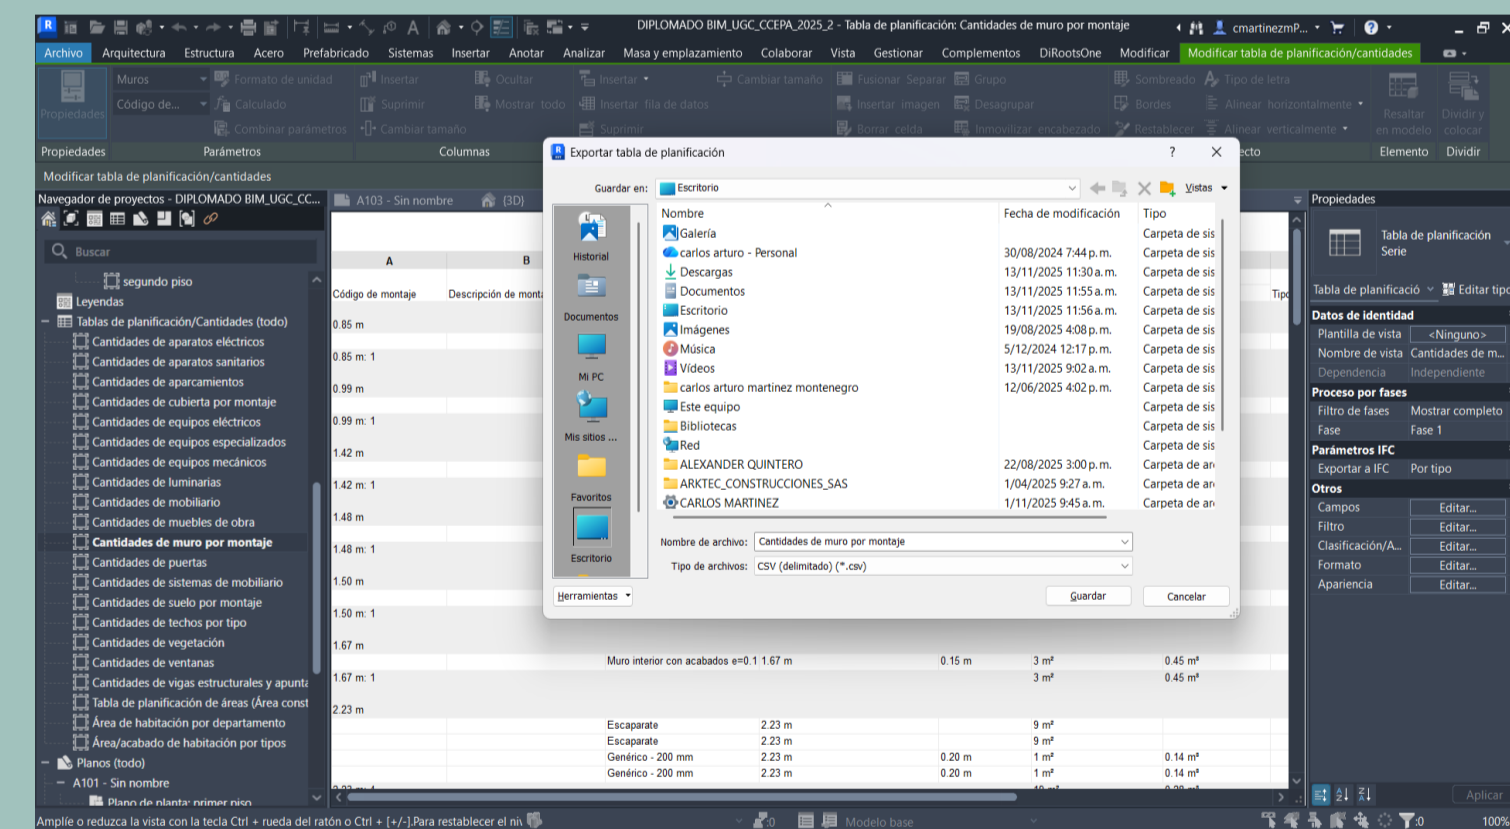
DIPLOMADO BIM_UGC_CCEPA_2025_2 - Tabla de planificación: Cantidades de muro por montaje

cmartinezmP...

Archivo Arquitectura Estructura Acero Prefabricado Sistemas Insertar Anotar Analizar Masa y emplazamiento Colaborar Vista Gestionar Complementos DiRootsOne Modificar Modificar tabla de planificación/cantidades

Propiedades Muros Código de... Formato de unidad Calculado Combinar parámetros Insertar Suprimir Cambiar tamaño Ocultar Mostrar todo Insertar Insertar fila de datos Suprimir Cambiar tamaño Fusionar Separar Insertar imagen Borrar celda Grupo Desagrupar Inmovilizar encabezado Sombreado Bordes Restablecer Tipo de letra Alinear horizontalmente Alinear verticalmente Resaltar en modelo Dividir y colocar

Propiedades Parámetros Columnas ecto Elemento Dividir

Modificar tabla de planificación/cantidades

Navegador de proyectos - DIPLOMADO BIM_UGC_CC...

Buscar

segundo piso
Leyendas
Tablas de planificación/Cantidades (todo)
Cantidades de aparatos eléctricos
Cantidades de aparatos sanitarios
Cantidades de aparcamientos
Cantidades de cubierta por montaje
Cantidades de equipos eléctricos
Cantidades de equipos especializados
Cantidades de equipos mecánicos
Cantidades de luminarias
Cantidades de mobiliario
Cantidades de muebles de obra
Cantidades de muro por montaje
Cantidades de puertas
Cantidades de sistemas de mobiliario
Cantidades de suelo por montaje
Cantidades de techos por tipo
Cantidades de vegetación
Cantidades de ventanas
Cantidades de vigas estructurales y apunta
Tabla de planificación de áreas (Área const
Área de habitación por departamento
Área/acabado de habitación por tipos
Planos (todo)
A101 - Sin nombre
Plano de planta: primer piso

A103 - Sin nombre {3D}

| A | B |
|---|---|
| Código de montaje | Descripción de monta |
| 0.85 m | |
| 0.85 m: 1 | |
| 0.99 m | |
| 0.99 m: 1 | |
| 1.42 m | |
| 1.42 m: 1 | |
| 1.48 m | |
| 1.48 m: 1 | |
| 1.50 m | |
| 1.50 m: 1 | |
| 1.67 m | |
| 1.67 m: 1 | |
| 2.23 m | |

Tipo

Muro interior con acabados e=0.1 1.67 m 0.15 m 3 m² 0.45 m²
3 m² 0.45 m²
Escaparate 2.23 m 9 m²
Escaparate 2.23 m 9 m²
Genérico - 200 mm 2.23 m 0.20 m 1 m² 0.14 m²
Genérico - 200 mm 2.23 m 0.20 m 1 m² 0.14 m²

Exportar tabla de planificación ? ×

Guardar en: Escritorio Vistas

Historial Documentos Mi PC Mis sitios ... Favoritos Escritorio

| Nombre | Fecha de modificación | Tipo |
|---|---|---|
| Galería | | Carpeta de sis |
| carlos arturo - Personal | 30/08/2024 7:44 p.m. | Carpeta de sis |
| Descargas | 13/11/2025 11:30 a.m. | Carpeta de sis |
| Documentos | 13/11/2025 11:55 a.m. | Carpeta de sis |
| Escritorio | 13/11/2025 11:56 a.m. | Carpeta de sis |
| Imágenes | 19/08/2025 4:08 p.m. | Carpeta de sis |
| Música | 5/12/2024 12:17 p.m. | Carpeta de sis |
| Vídeos | 13/11/2025 9:02 a.m. | Carpeta de sis |
| carlos arturo martinez montenegro | 12/06/2025 4:02 p.m. | Carpeta de sis |
| Este equipo | | Carpeta de sis |
| Bibliotecas | | Carpeta de sis |
| Red | | Carpeta de sis |
| ALEXANDER QUINTERO | 22/08/2025 3:00 p.m. | Carpeta de ar |
| ARKTEC_CONSTRUCCIONES_SAS | 1/04/2025 9:27 a.m. | Carpeta de ar |
| CARLOS MARTINEZ | 1/11/2025 9:45 a.m. | Carpeta de ar |

Nombre de archivo: Cantidades de muro por montaje
Tipo de archivos: CSV (delimitado) (*.csv)

Herramientas Guardar Cancelar

Propiedades
Tabla de planificación Serie
Tabla de planificació Editar tipo
Datos de identidad
Plantilla de vista <Ninguno>
Nombre de vista Cantidades de m...
Dependencia Independiente
Proceso por fases
Filtro de fases Mostrar completo
Fase Fase 1
Parámetros IFC
Exportar a IFC Por tipo
Otros
Campos Editar...
Filtro Editar...
Clasificación/A... Editar...
Formato Editar...
Apariencia Editar...
Aplicar

Amplíe o reduzca la vista con la tecla Ctrl + rueda del ratón o Ctrl + [+/-].Para restablecer el niv :0 Modelo base :0 100%